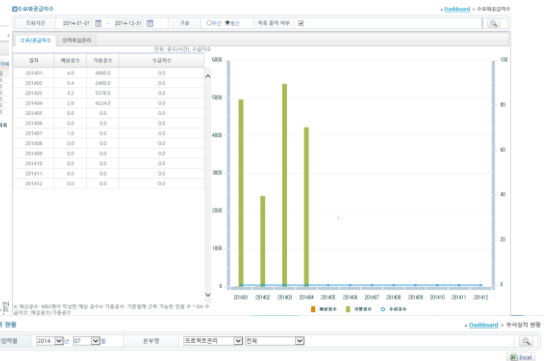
수요배공급지수

» Dashboard > 수요배공급지수

조회기간 2014-01-01 ~ 2014-12-31 구성 ○부산 ◉통산 목록 출력 여부 ☑

수요/공급지수 인력투입관리

단위: 공수(시간), 수급지수

| 일자 | 예상공수 | 가용공수 | 수급지수 |
|---|---|---|---|
| 201401 | 4.0 | 4860.0 | 0.0 |
| 201402 | 5.4 | 2480.0 | 0.0 |
| 201403 | 3.2 | 5376.0 | 0.0 |
| 201404 | 2.0 | 4224.0 | 0.0 |
| 201405 | 0.0 | 0.0 | 0.0 |
| 201406 | 0.0 | 0.0 | 0.0 |
| 201407 | 1.0 | 0.0 | 0.0 |
| 201408 | 0.0 | 0.0 | 0.0 |
| 201409 | 0.0 | 0.0 | 0.0 |
| 201410 | 0.0 | 0.0 | 0.0 |
| 201411 | 0.0 | 0.0 | 0.0 |
| 201412 | 0.0 | 0.0 | 0.0 |

6000
4000
2000
0

100
80
60
40
20
0

201401 201402 201403 201404 201405 201406 201407 201408 201409 201410 201411 201412

■ 예상공수 ■ 가용공수 ● 수급지수

※ 예상공수: WBS에서 작성한 예상 공수 ※ 가용공수: 가용일에 근무 가능한 인원 수 × 8H ※ 수급지수: 예상공수/가용공수

» Dashboard > 부서실적 현황

현황

2014 년 07 월 본부명 프로젝트관리 전체

Excel